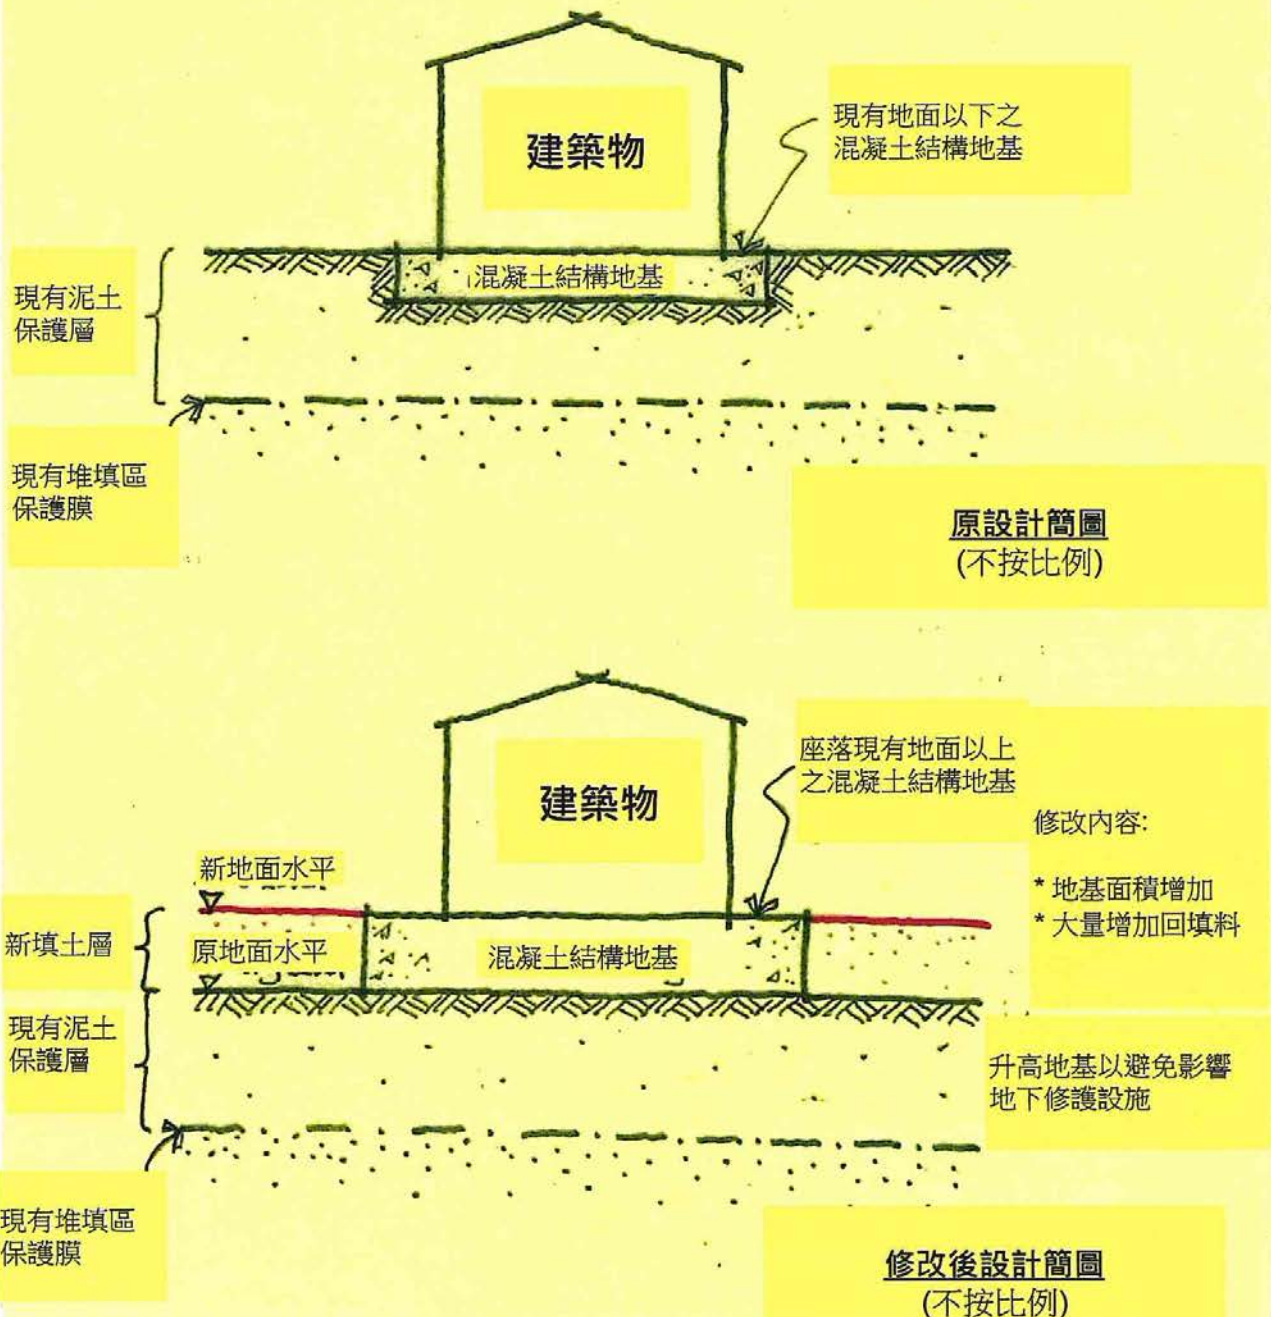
建築物

現有地面以下之混凝土結構地基

混凝土結構地基

現有泥土保護層

現有堆填區保護膜

原設計簡圖
(不按比例)

建築物

座落現有地面以上之混凝土結構地基

修改內容:

* 地基面積增加
* 大量增加回填料

新地面水平

新填土層

原地面水平

混凝土結構地基

現有泥土保護層

升高地基以避免影響地下修護設施

現有堆填區保護膜

修改後設計簡圖
(不按比例)